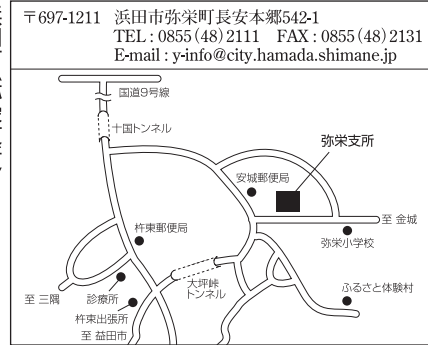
〒697-1211　浜田市弥栄町長安本郷542-1
TEL：0855(48)2111　FAX：0855(48)2131
E-mail：y-info@city.hamada.shimane.jp

国道9号線
十国トンネル
弥栄支所
安城郵便局
至 金城
弥栄小学校
杵束郵便局
大坪峠トンネル
ふるさと体験村
至 三隅
診療所
杵束出張所
至 益田市